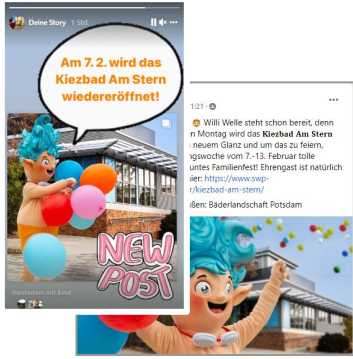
Deine Story 1 Std.

Am 7. 2. wird das Kiezbad Am Stern wiedereröffnet!

NEW POST

@potsdam.mit.kind

1:21 ·

Willi Welle steht schon bereit, denn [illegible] Montag wird das **Kiezbad Am Stern** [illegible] neuem Glanz und um das zu feiern, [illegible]ngswoche vom 7.–13. Februar tolle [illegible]untes Familienfest! Ehrengast ist natürlich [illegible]ier: https://www.swp-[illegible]/kiezbad-am-stern/

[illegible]ßen: Bäderlandschaft Potsdam